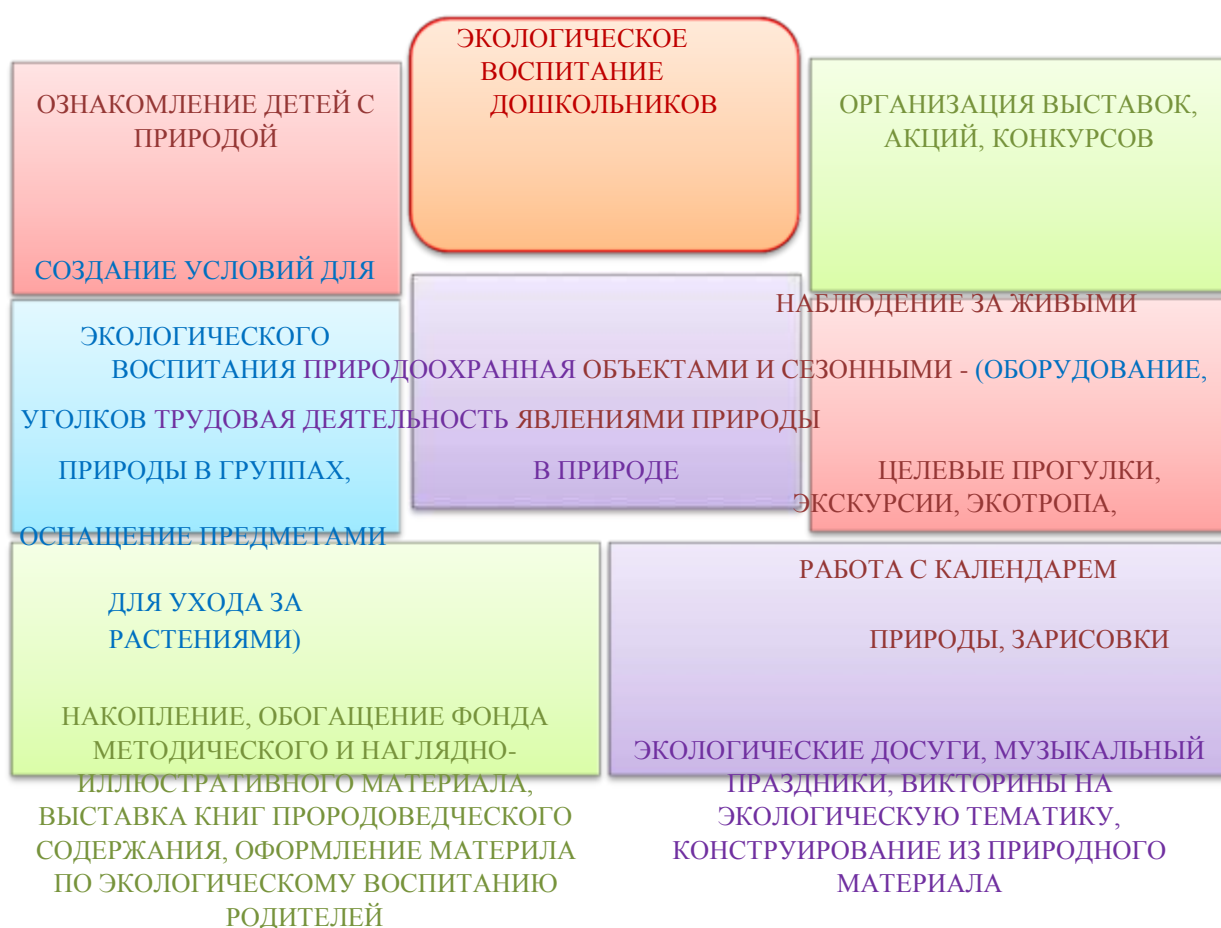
ЭКОЛОГИЧЕСКОЕ ВОСПИТАНИЕ ДОШКОЛЬНИКОВ

ОЗНАКОМЛЕНИЕ ДЕТЕЙ С ПРИРОДОЙ

ОРГАНИЗАЦИЯ ВЫСТАВОК, АКЦИЙ, КОНКУРСОВ

СОЗДАНИЕ УСЛОВИЙ ДЛЯ

НАБЛЮДЕНИЕ ЗА ЖИВЫМИ

ЭКОЛОГИЧЕСКОГО ВОСПИТАНИЯ ПРИРОДООХРАННАЯ ОБЪЕКТАМИ И СЕЗОННЫМИ - (ОБОРУДОВАНИЕ,

УГОЛКОВ ТРУДОВАЯ ДЕЯТЕЛЬНОСТЬ ЯВЛЕНИЯМИ ПРИРОДЫ

ПРИРОДЫ В ГРУППАХ, В ПРИРОДЕ ЦЕЛЕВЫЕ ПРОГУЛКИ, ЭКСКУРСИИ, ЭКОТРОПА,

ОСНАЩЕНИЕ ПРЕДМЕТАМИ

РАБОТА С КАЛЕНДАРЕМ

ДЛЯ УХОДА ЗА РАСТЕНИЯМИ)

ПРИРОДЫ, ЗАРИСОВКИ

НАКОПЛЕНИЕ, ОБОГАЩЕНИЕ ФОНДА МЕТОДИЧЕСКОГО И НАГЛЯДНО-ИЛЛЮСТРАТИВНОГО МАТЕРИАЛА, ВЫСТАВКА КНИГ ПРОРОДОВЕДЧЕСКОГО СОДЕРЖАНИЯ, ОФОРМЛЕНИЕ МАТЕРИЛА ПО ЭКОЛОГИЧЕСКОМУ ВОСПИТАНИЮ РОДИТЕЛЕЙ

ЭКОЛОГИЧЕСКИЕ ДОСУГИ, МУЗЫКАЛЬНЫЙ ПРАЗДНИКИ, ВИКТОРИНЫ НА ЭКОЛОГИЧЕСКУЮ ТЕМАТИКУ, КОНСТРУИРОВАНИЕ ИЗ ПРИРОДНОГО МАТЕРИАЛА